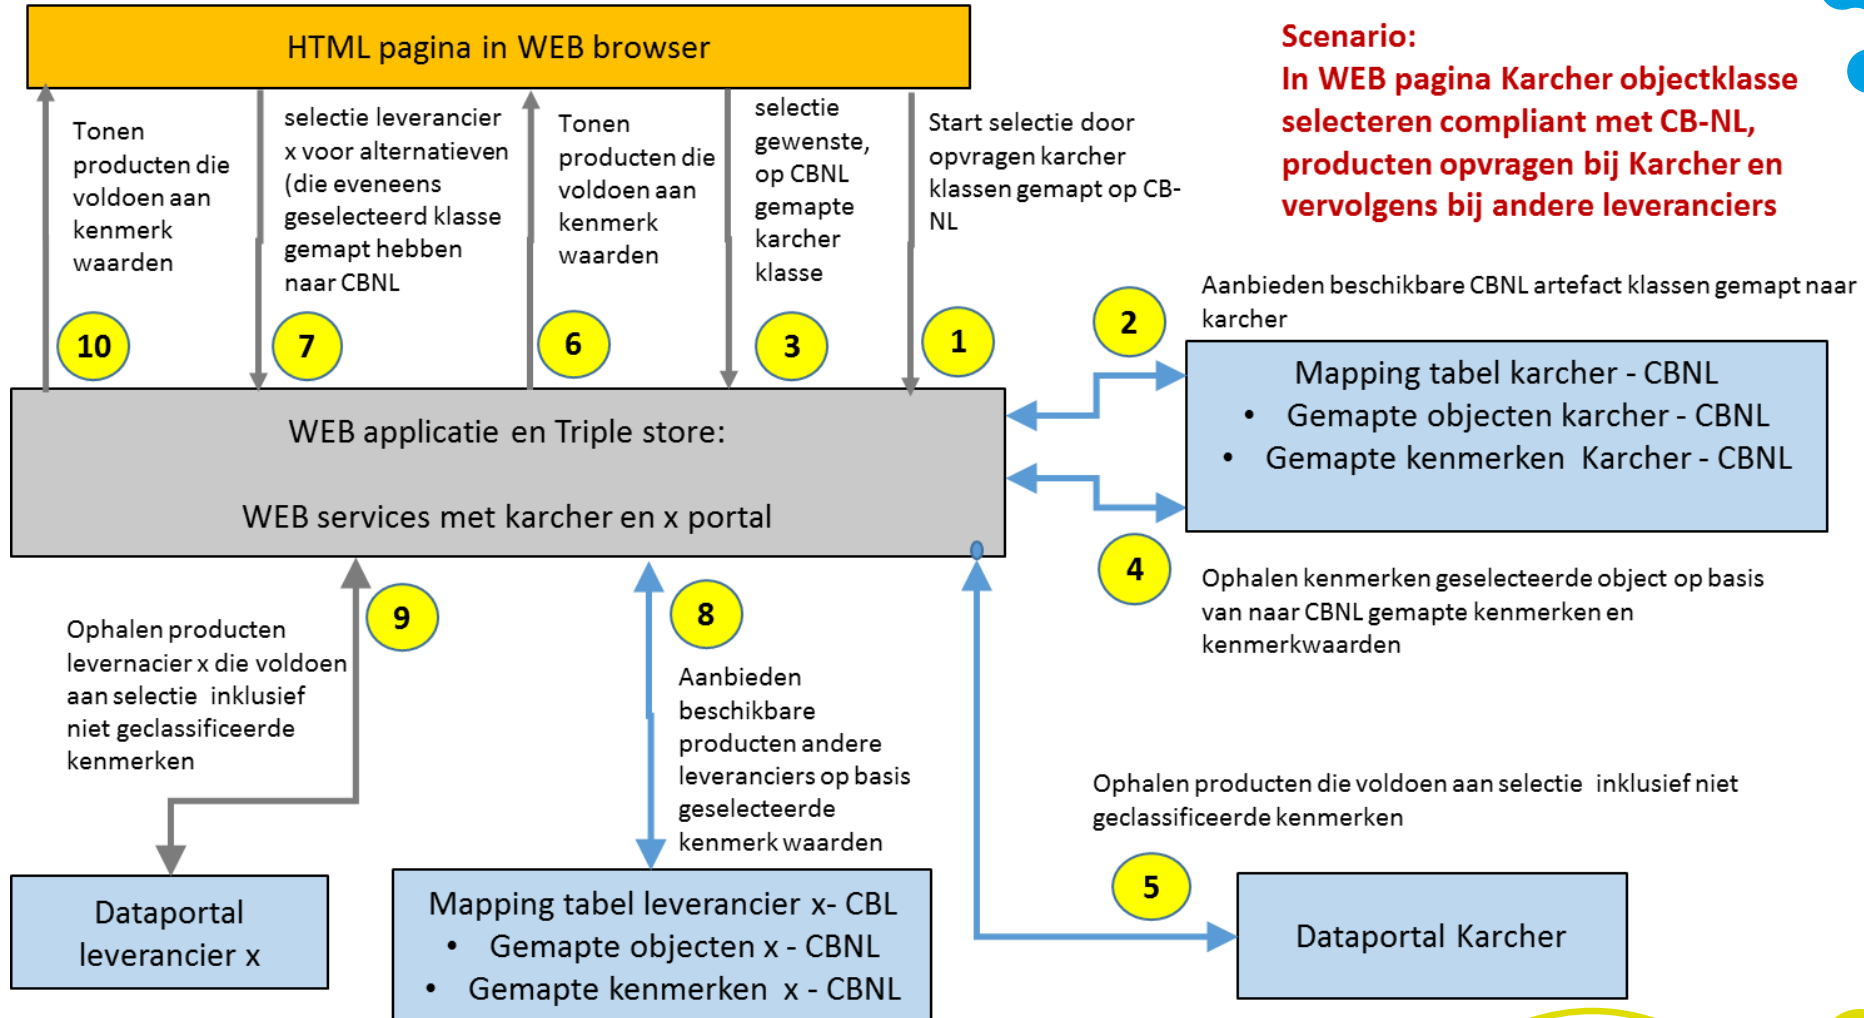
HTML pagina in WEB browser

Scenario:
In WEB pagina Karcher objectklasse selecteren compliant met CB-NL, producten opvragen bij Karcher en vervolgens bij andere leveranciers

Tonen producten die voldoen aan kenmerk waarden

selectie leverancier x voor alternatieven (die eveneens geselecteerd klasse gemapt hebben naar CBNL

Tonen producten die voldoen aan kenmerk waarden

selectie gewenste, op CBNL gemapte karcher klasse

Start selectie door opvragen karcher klassen gemapt op CB-NL

10

7

6

3

1

2

Aanbieden beschikbare CBNL artefact klassen gemapt naar karcher

Mapping tabel karcher - CBNL
• Gemapte objecten karcher - CBNL
• Gemapte kenmerken Karcher - CBNL

WEB applicatie en Triple store:

WEB services met karcher en x portal

4

Ophalen kenmerken geselecteerde object op basis van naar CBNL gemapte kenmerken en kenmerkwaarden

9

Ophalen producten levernacier x die voldoen aan selectie inklusief niet geclassificeerde kenmerken

8

Aanbieden beschikbare producten andere leveranciers op basis geselecteerde kenmerk waarden

Ophalen producten die voldoen aan selectie inklusief niet geclassificeerde kenmerken

5

Dataportal leverancier x

Mapping tabel leverancier x- CBL
• Gemapte objecten x - CBNL
• Gemapte kenmerken x - CBNL

Dataportal Karcher